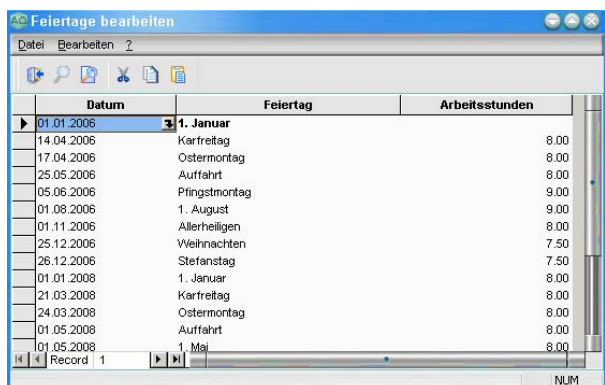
Feiertage bearbeiten

Datei Bearbeiten ?

| Datum | Feiertag | Arbeitsstunden |
|---|---|---|
| 01.01.2006 | 1. Januar | |
| 14.04.2006 | Karfreitag | 8.00 |
| 17.04.2006 | Ostermontag | 8.00 |
| 25.05.2006 | Auffahrt | 8.00 |
| 05.06.2006 | Pfingstmontag | 9.00 |
| 01.08.2006 | 1. August | 9.00 |
| 01.11.2006 | Allerheiligen | 8.00 |
| 25.12.2006 | Weihnachten | 7.50 |
| 26.12.2006 | Stefanstag | 7.50 |
| 01.01.2008 | 1. Januar | 8.00 |
| 21.03.2008 | Karfreitag | 8.00 |
| 24.03.2008 | Ostermontag | 8.00 |
| 01.05.2008 | Auffahrt | 8.00 |
| 01.05.2008 | 1. Mai | 8.00 |

Record 1

NUM